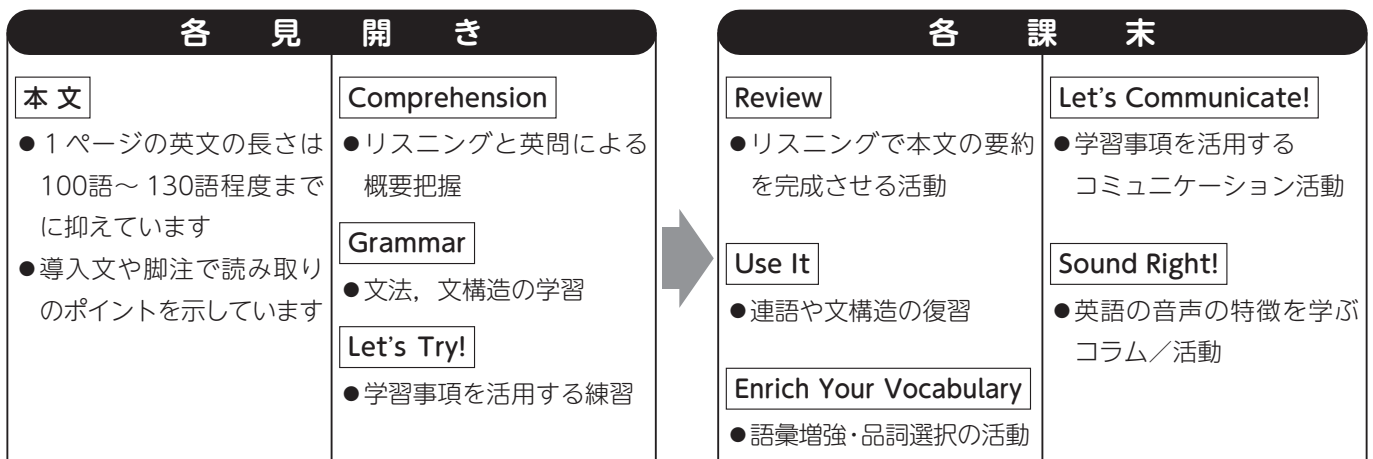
各　見　開　き

本 文
● 1 ページの英文の長さは100語～ 130語程度までに抑えています
●導入文や脚注で読み取りのポイントを示しています

Comprehension
●リスニングと英問による概要把握

Grammar
●文法，文構造の学習

Let's Try!
●学習事項を活用する練習

各　課　末

Review
●リスニングで本文の要約を完成させる活動

Use It
●連語や文構造の復習

Enrich Your Vocabulary
●語彙増強・品詞選択の活動

Let's Communicate!
●学習事項を活用するコミュニケーション活動

Sound Right!
●英語の音声の特徴を学ぶコラム／活動